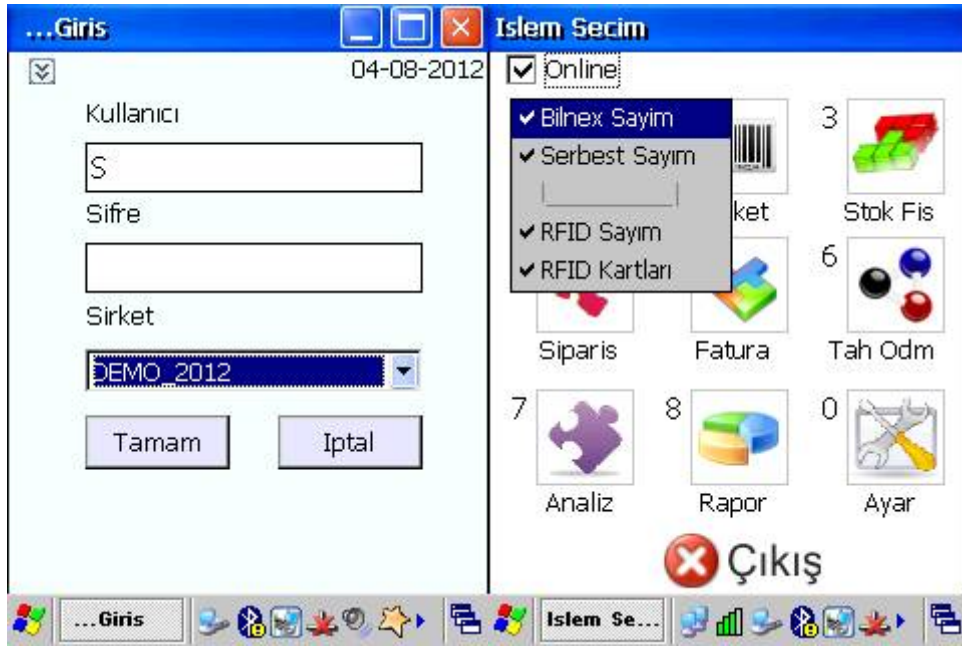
...Giris

04-08-2012

Kullanıcı

S

Sifre

Sirket

DEMO_2012

Tamam

Iptal

...Giris

Islem Secim

Online

✔ Bilnex Sayim
✔ Serbest Sayım
✔ RFID Sayım
✔ RFID Kartları

ket

3

Stok Fis

6

Siparis

Fatura

Tah Odm

7

Analiz

8

Rapor

0

Ayar

Çıkış

Islem Se...